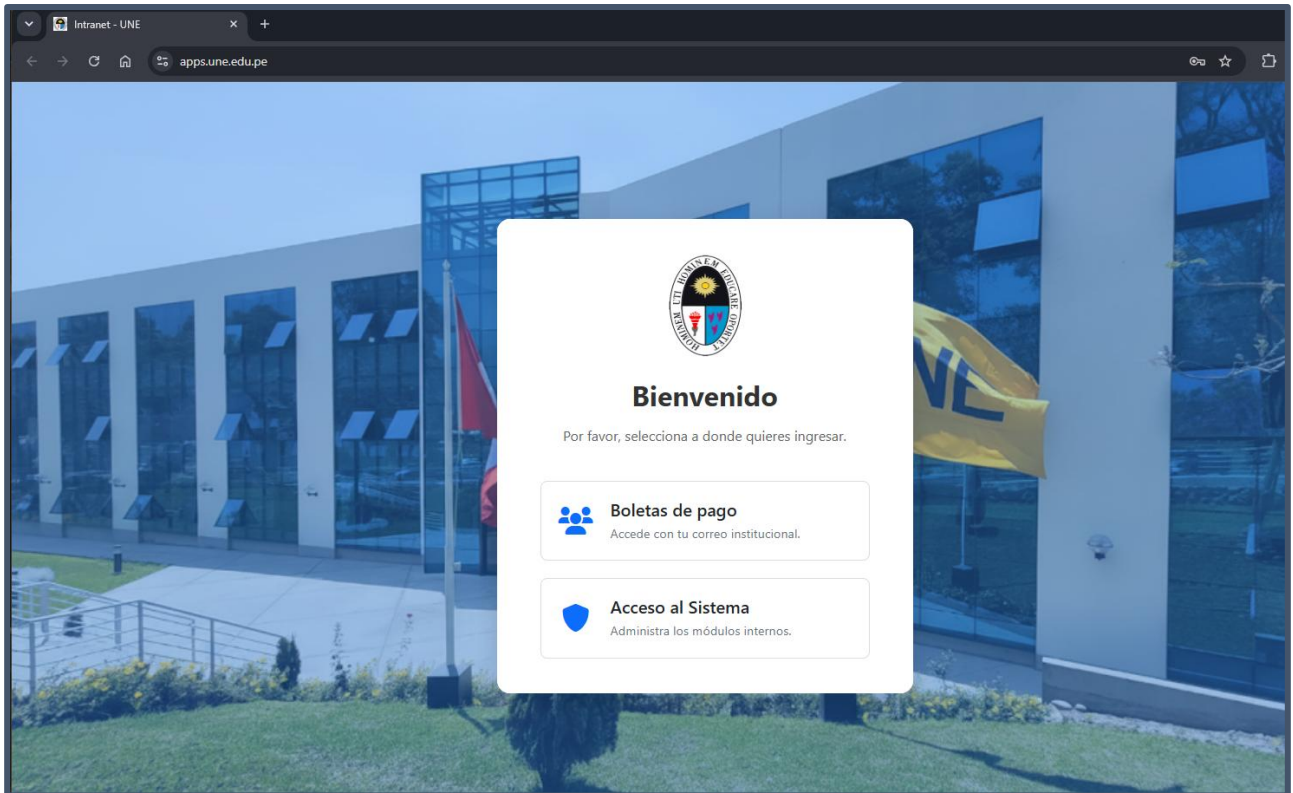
Intranet - UNE

apps.une.edu.pe

HOMINEM UT HOMINEM EDUCARE OPORTET

Bienvenido

Por favor, selecciona a donde quieres ingresar.

Boletas de pago
Accede con tu correo institucional.

Acceso al Sistema
Administra los módulos internos.

UNE